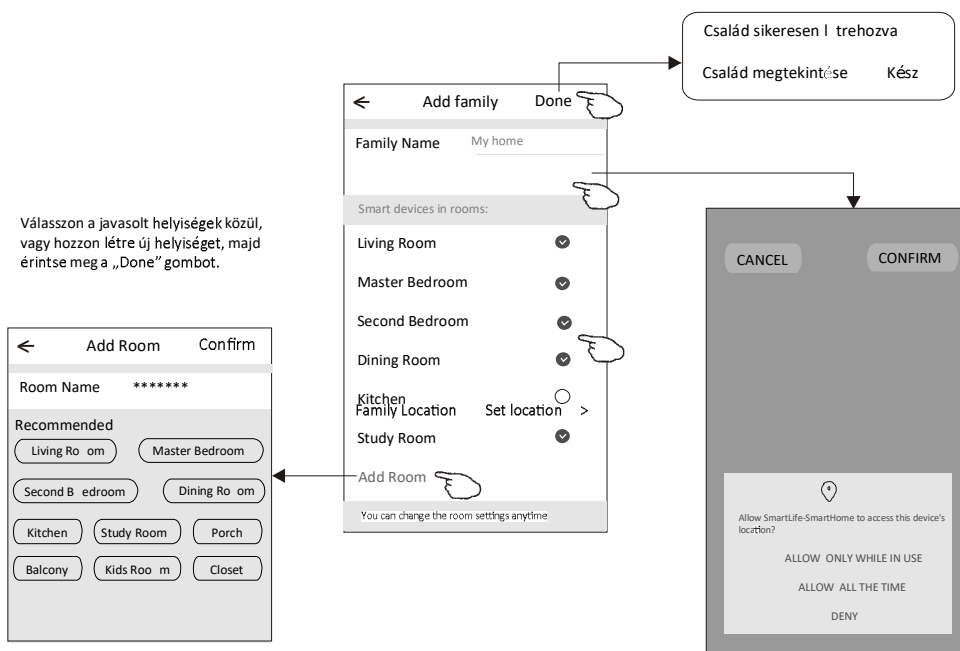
Család sikeresen l trehozva

Család megtekintése Kész

← Add family Done

Family Name My home

Smart devices in rooms:

Living Room

Master Bedroom

Second Bedroom

Dining Room

Kitchen

Family Location Set location >

Study Room

Add Room

You can change the room settings anytime

Válasszon a javasolt helyiségek közül, vagy hozzon létre új helyiséget, majd érintse meg a „Done" gombot.

← Add Room Confirm

Room Name *******

Recommended

Living Ro om

Master Bedroom

Second B edroom

Dining Ro om

Kitchen

Study Room

Porch

Balcony

Kids Roo m

Closet

CANCEL CONFIRM

Allow SmartLife-SmartHome to access this device's location?

ALLOW ONLY WHILE IN USE

ALLOW ALL THE TIME

DENY